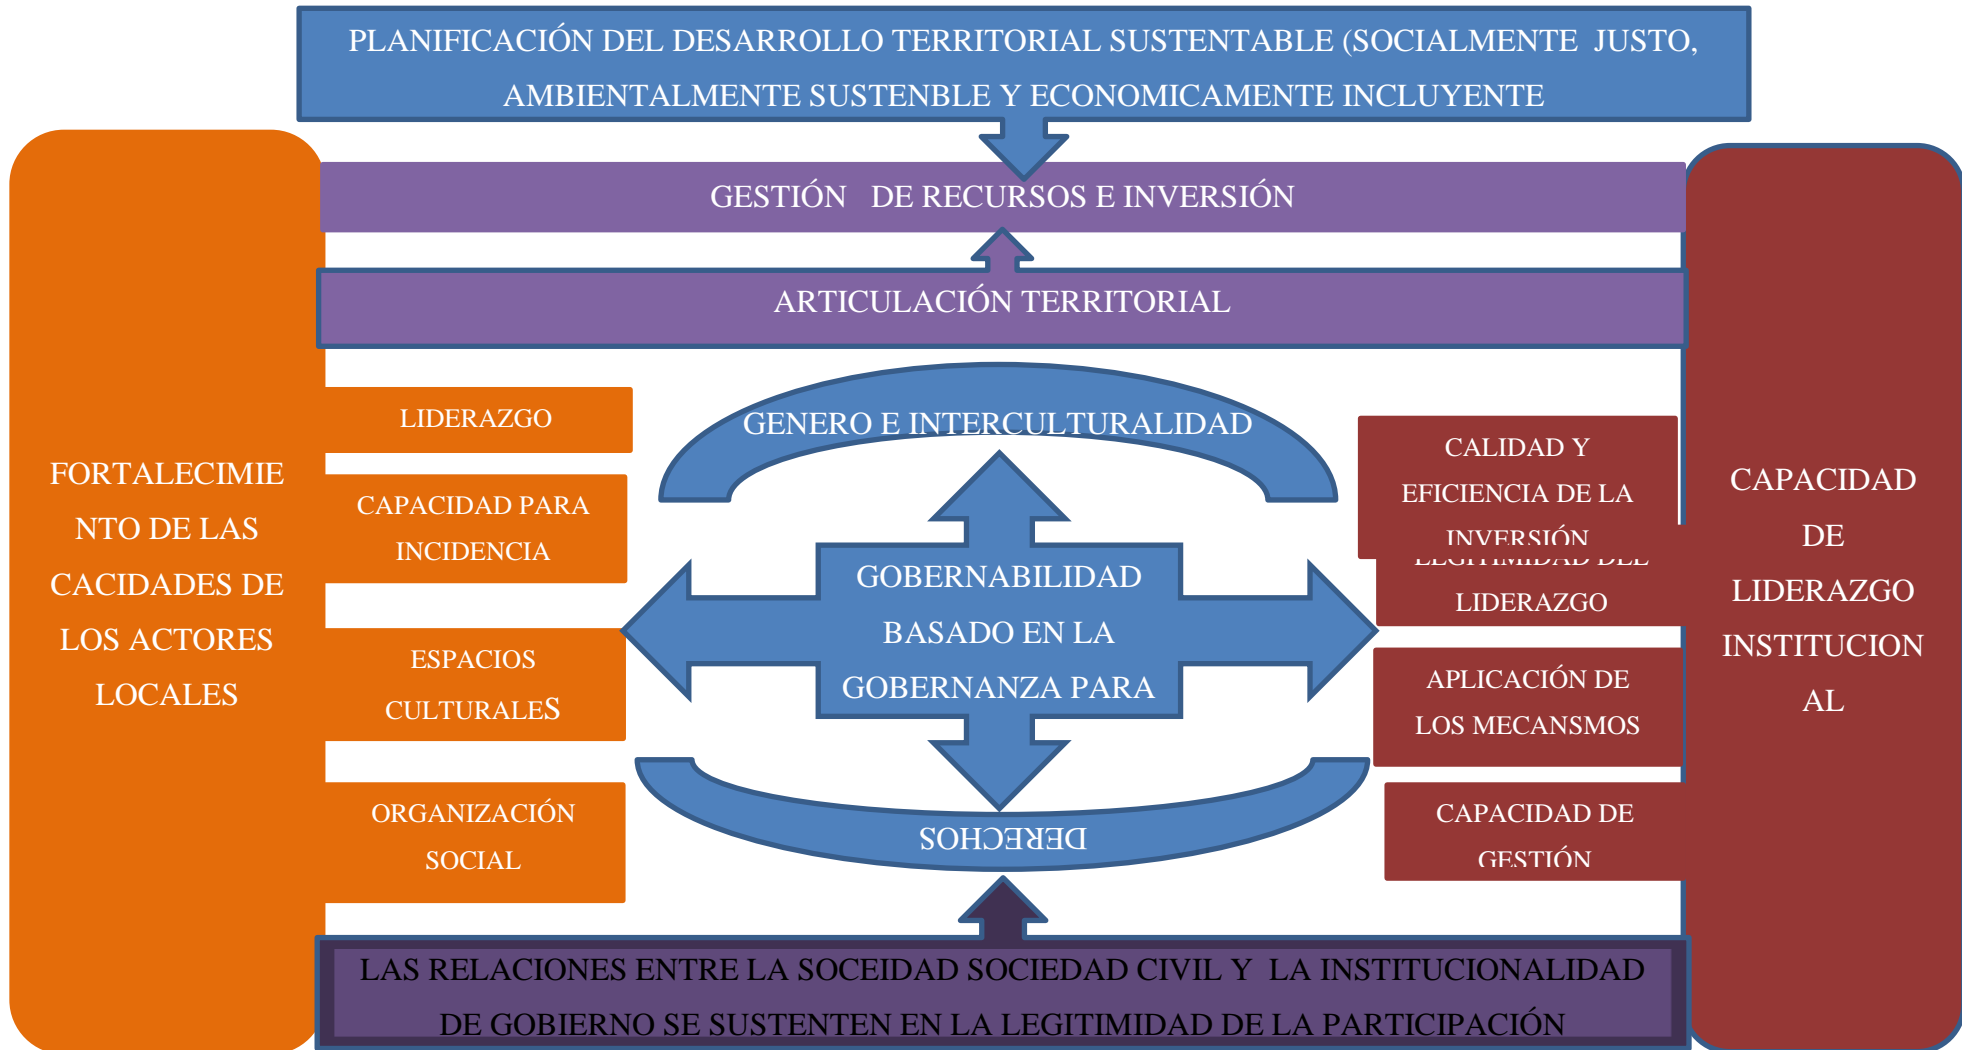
PLANIFICACIÓN DEL DESARROLLO TERRITORIAL SUSTENTABLE (SOCIALMENTE JUSTO, AMBIENTALMENTE SUSTENBLE Y ECONOMICAMENTE INCLUYENTE

GESTIÓN DE RECURSOS E INVERSIÓN

ARTICULACIÓN TERRITORIAL

FORTALECIMIENTO DE LAS CACIDADES DE LOS ACTORES LOCALES

LIDERAZGO

CAPACIDAD PARA INCIDENCIA

ESPACIOS CULTURALES

ORGANIZACIÓN SOCIAL

GENERO E INTERCULTURALIDAD

GOBERNABILIDAD BASADO EN LA GOBERNANZA PARA

DERECHOS

CALIDAD Y EFICIENCIA DE LA INVERSIÓN

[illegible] LIDERAZGO

APLICACIÓN DE LOS MECANSMOS

CAPACIDAD DE GESTIÓN

CAPACIDAD DE LIDERAZGO INSTITUCIONAL

LAS RELACIONES ENTRE LA SOCEIDAD SOCIEDAD CIVIL Y LA INSTITUCIONALIDAD DE GOBIERNO SE SUSTENTEN EN LA LEGITIMIDAD DE LA PARTICIPACIÓN